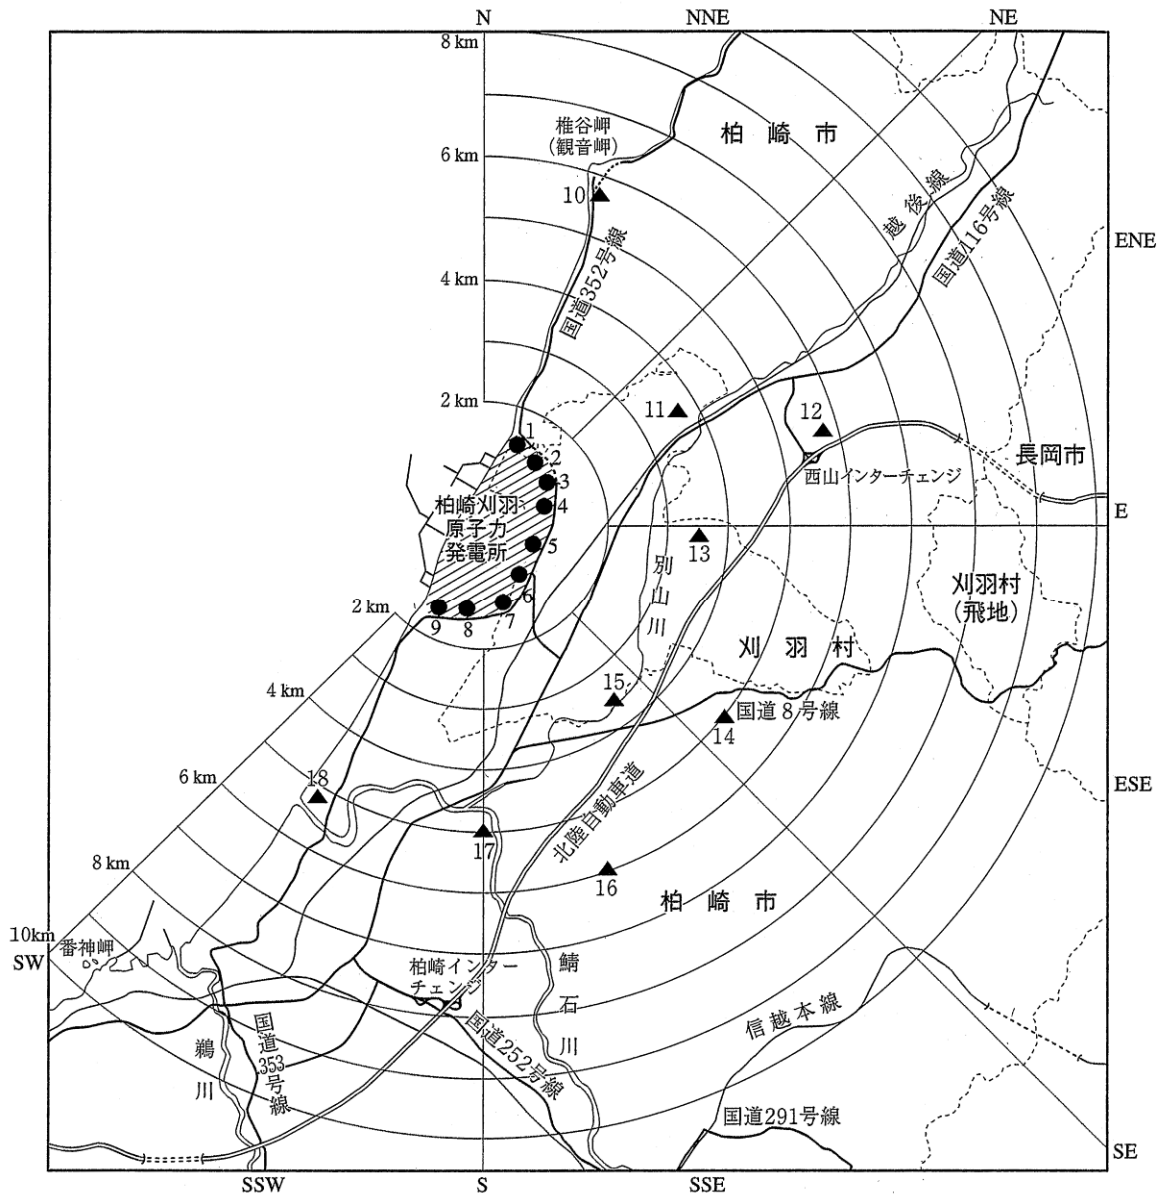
N
NNE
NE
8 km
椎谷岬
(観音岬)
柏 崎 市
6 km
10
越 後 線
国道116号線
ENE
4 km
国道352号線
2 km
11
12
1
2
3
4
柏崎刈羽
原子力
発電所
5
6
7
8
9
2 km
西山インターチェンジ
長岡市
E
13
別
山
川
刈羽村
(飛地)
刈 羽 村
4 km
15
国道 8 号線
14
6 km
18
北陸自動車道
ESE
17
8 km
16
柏 崎 市
10km
SW
番神岬
柏崎インター
チェンジ
鯖
石
川
国道
353
号
線
鵜
川
国道252号線
信 越 本 線
国道291号線
SE
SSW
S
SSE